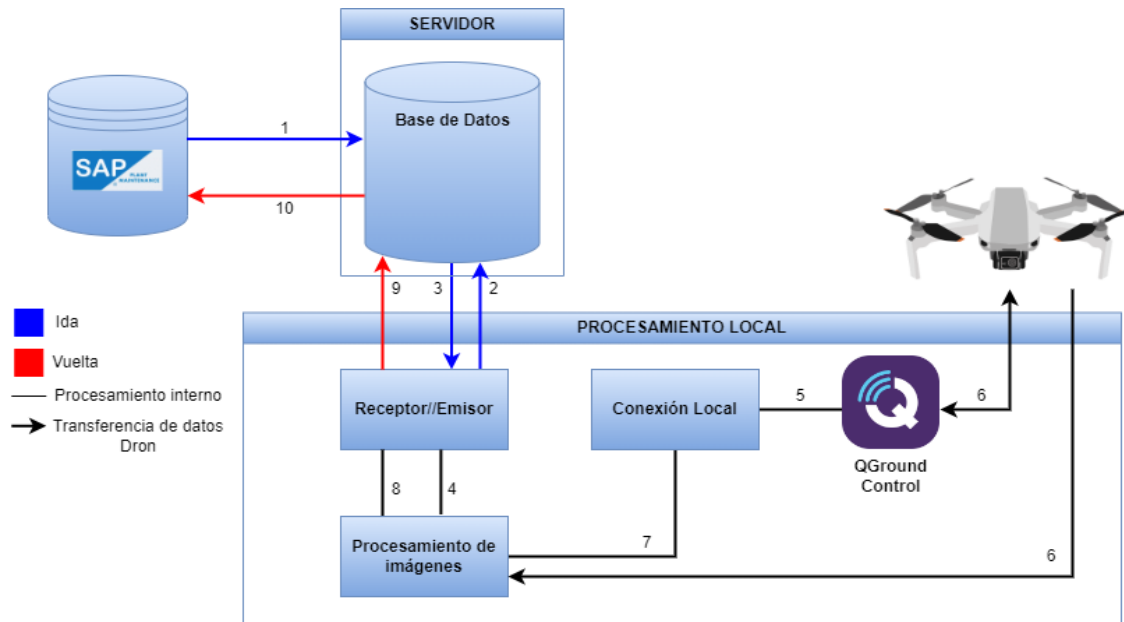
SERVIDOR

Base de Datos

SAP PLANT MAINTENANCE

1

10

9

3

2

Ida

Vuelta

Procesamiento interno

Transferencia de datos Dron

PROCESAMIENTO LOCAL

Receptor//Emisor

Conexión Local

5

6

QGround Control

8

4

Procesamiento de imágenes

7

6